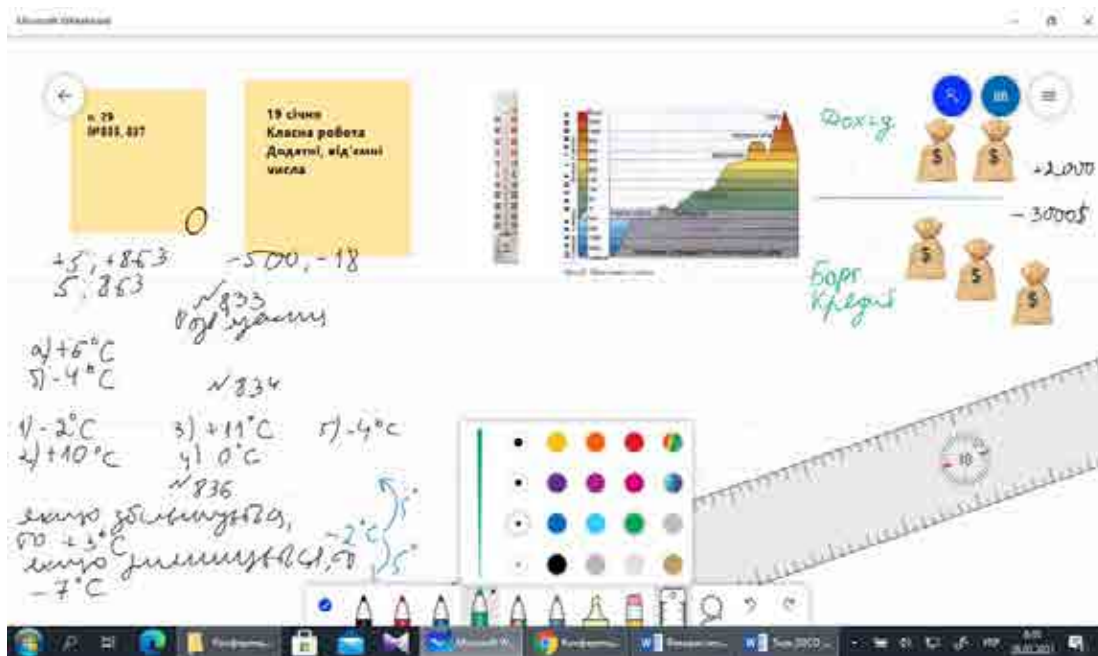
Microsoft Whiteboard

п. 29
№835, 837

19 січня
Класна робота
Додатні, від'ємні числа

О

Дохід
+2000
-3000$
Борг
Кредит

+5, +863
5, 863
-500, -18
№833
Відповіді
а) +6°С
б) -4°С
№834
1) -2°С
2) +10°С
3) +11°С
4) 0°С
5) -4°С
№836
якщо збільшується, то +3°С
якщо зменшується, то -7°С
-2°С
5°
5°

10